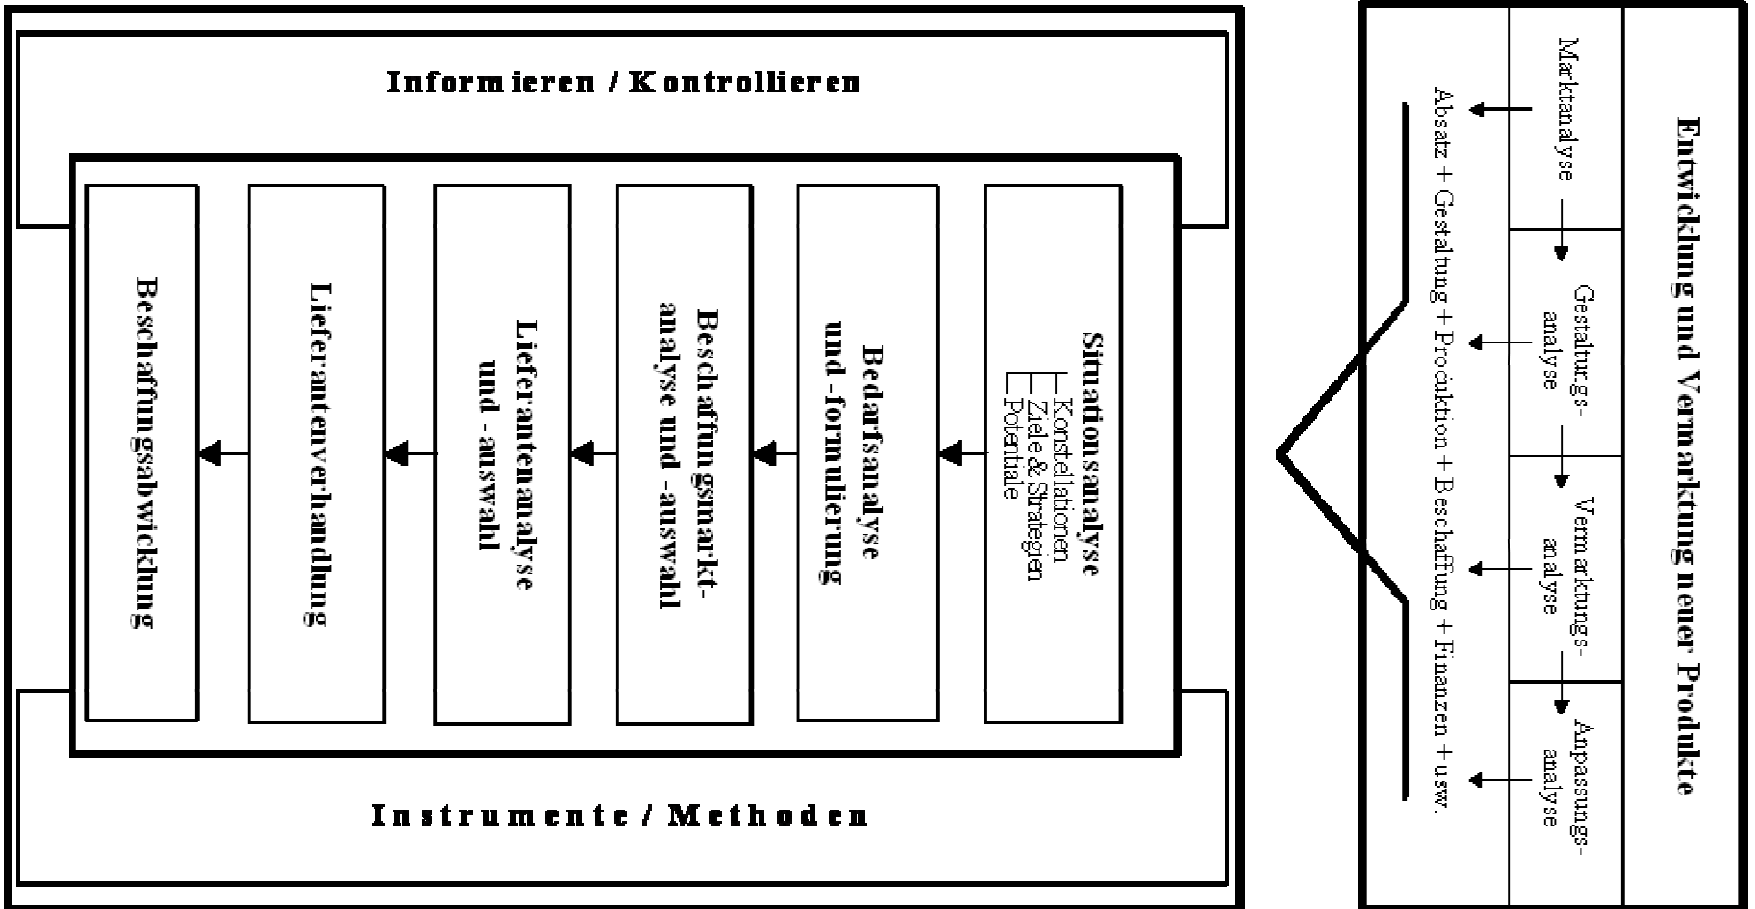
Informieren / Kontrollieren

Situationsanalyse
Konstellationen
Ziele & Strategien
Potentiale

Bedarfsanalyse und -formulierung

Beschaffungsmarktanalyse und -auswahl

Lieferantenanalyse und -auswahl

Lieferantenverhandlung

Beschaffungsabwicklung

Instrumente / Methoden

Entwicklung und Vermarktung neuer Produkte

Marktanalyse

Gestaltungsanalyse

Vermarktungsanalyse

Anpassungsanalyse

Absatz + Gestaltung + Produktion + Beschaffung + Finanzen + usw.